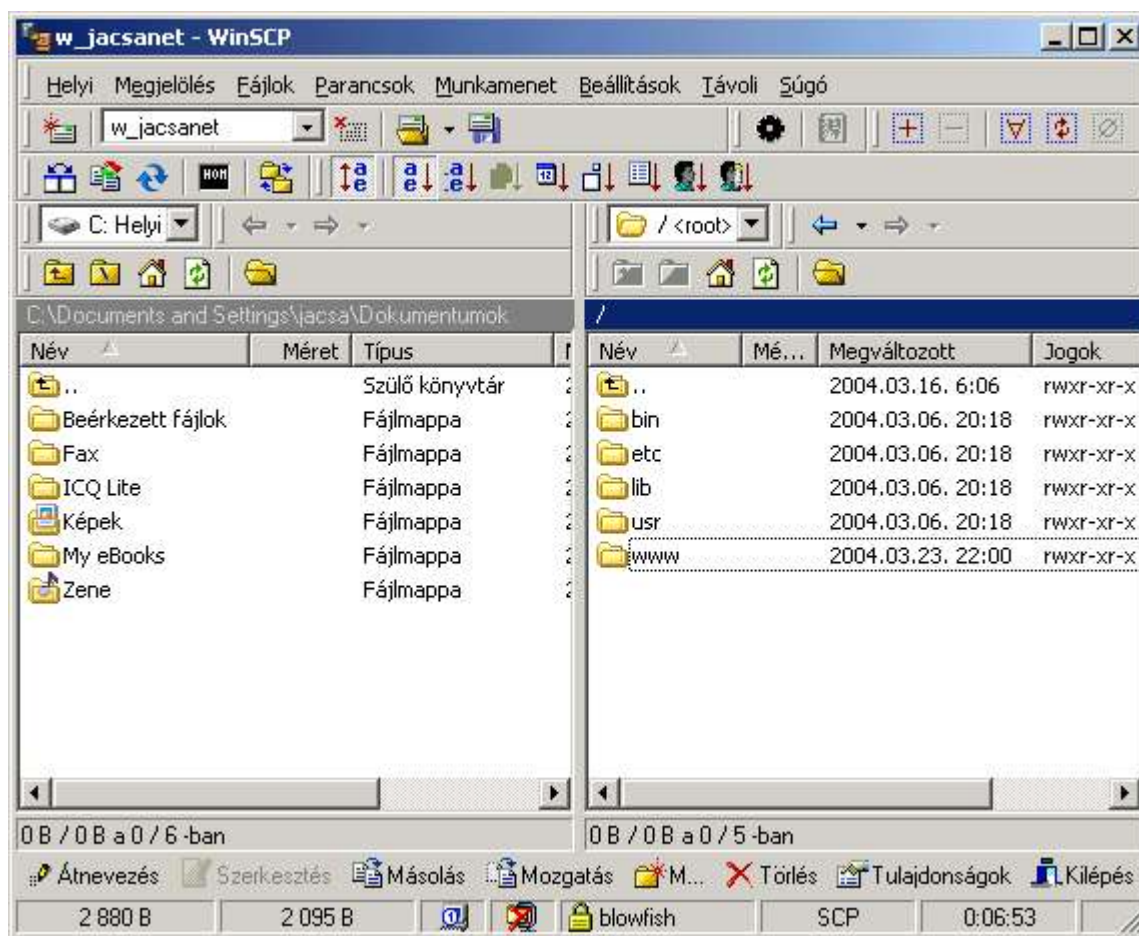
w_jacsanet - WinSCP

Helyi Megjelölés Fájlok Parancsok Munkamenet Beállítások Távoli Súgó

w_jacsanet

C: Helyi

/ <root>

C:\Documents and Settings\jacsa\Dokumentumok

| Név | Méret | Típus |
|---|---|---|
| .. | | Szülő könyvtár |
| Beérkezett fájlok | | Fájlmappa |
| Fax | | Fájlmappa |
| ICQ Lite | | Fájlmappa |
| Képek | | Fájlmappa |
| My eBooks | | Fájlmappa |
| Zene | | Fájlmappa |

/

| Név | Mé... | Megváltozott | Jogok |
|---|---|---|---|
| .. | | 2004.03.16. 6:06 | rwxr-xr-x |
| bin | | 2004.03.06. 20:18 | rwxr-xr-x |
| etc | | 2004.03.06. 20:18 | rwxr-xr-x |
| lib | | 2004.03.06. 20:18 | rwxr-xr-x |
| usr | | 2004.03.06. 20:18 | rwxr-xr-x |
| www | | 2004.03.23. 22:00 | rwxr-xr-x |

0 B / 0 B a 0 / 6 -ban

0 B / 0 B a 0 / 5 -ban

Átnevezés Szerkesztés Másolás Mozgatás M... Törlés Tulajdonságok Kilépés

2 880 B | 2 095 B | blowfish | SCP | 0:06:53